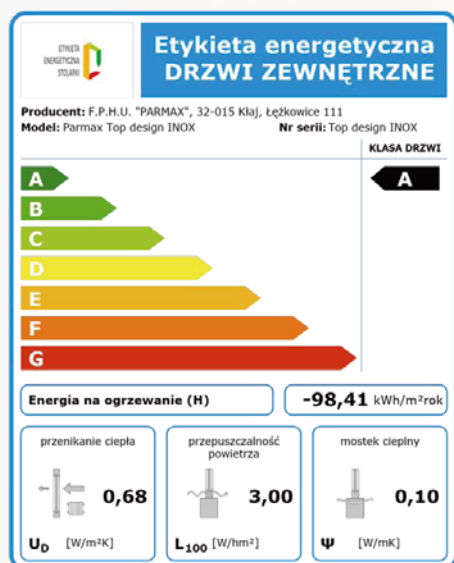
ETYKIETA ENERGETYCZNA STOLARKI

Etykieta energetyczna
DRZWI ZEWNĘTRZNE

Producent: F.P.H.U. "PARMAX", 32-015 Kłaj, Łężkowice 111
Model: Parmax Top design INOX
Nr serii: Top design INOX

KLASA DRZWI

A
B
C
D
E
F
G

A

Energia na ogrzewanie (H)
-98,41 kWh/m²rok

przenikanie ciepła
0,68
$U_D$ [W/m²K]

przepuszczalność powietrza
3,00
$L_{100}$ [W/hm²]

mostek cieplny
0,10
Ψ [W/mK]